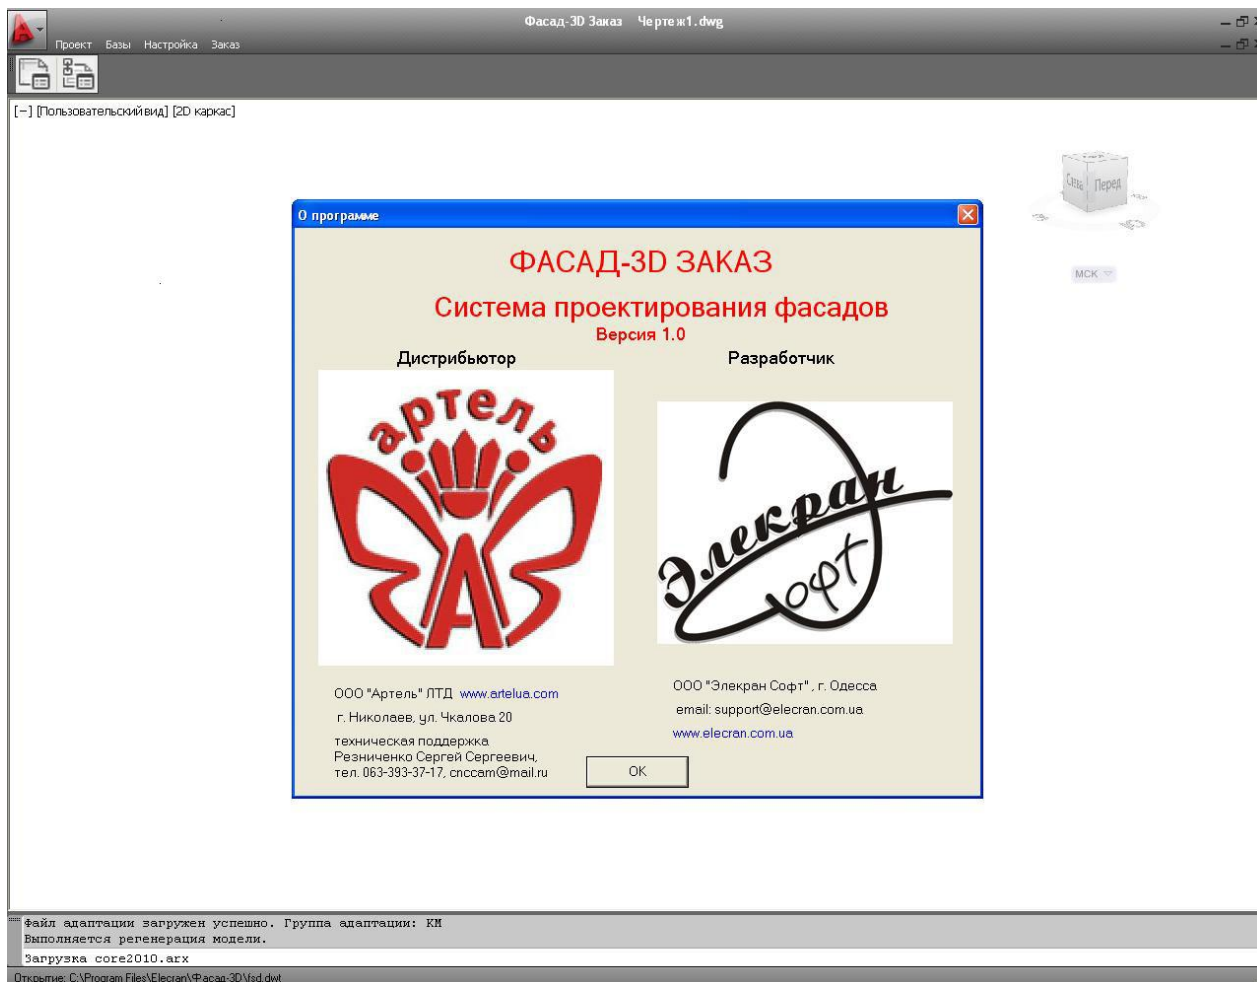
Фасад-3D Заказ Чертеж1.dwg

Проект Базы Настройка Заказ

[−] [Пользовательский вид] [2D каркас]

Сна Перед

МСК

О программе

ФАСАД-3D ЗАКАЗ

Система проектирования фасадов

Версия 1.0

Дистрибьютор

Разработчик

артель

Элекран Софт

ООО "Артель" ЛТД www.artelua.com

г. Николаев, ул. Чкалова 20

техническая поддержка Резниченко Сергей Сергеевич, тел. 063-393-37-17, cnccam@mail.ru

ООО "Элекран Софт" , г. Одесса

email: support@elecran.com.ua

www.elecran.com.ua

OK

Файл адаптации загружен успешно. Группа адаптации: КМ
Выполняется регенерация модели.

Загрузка core2010.arx

Открытие: C:\Program Files\Elecran\Фасад-3D\fsd.dwt